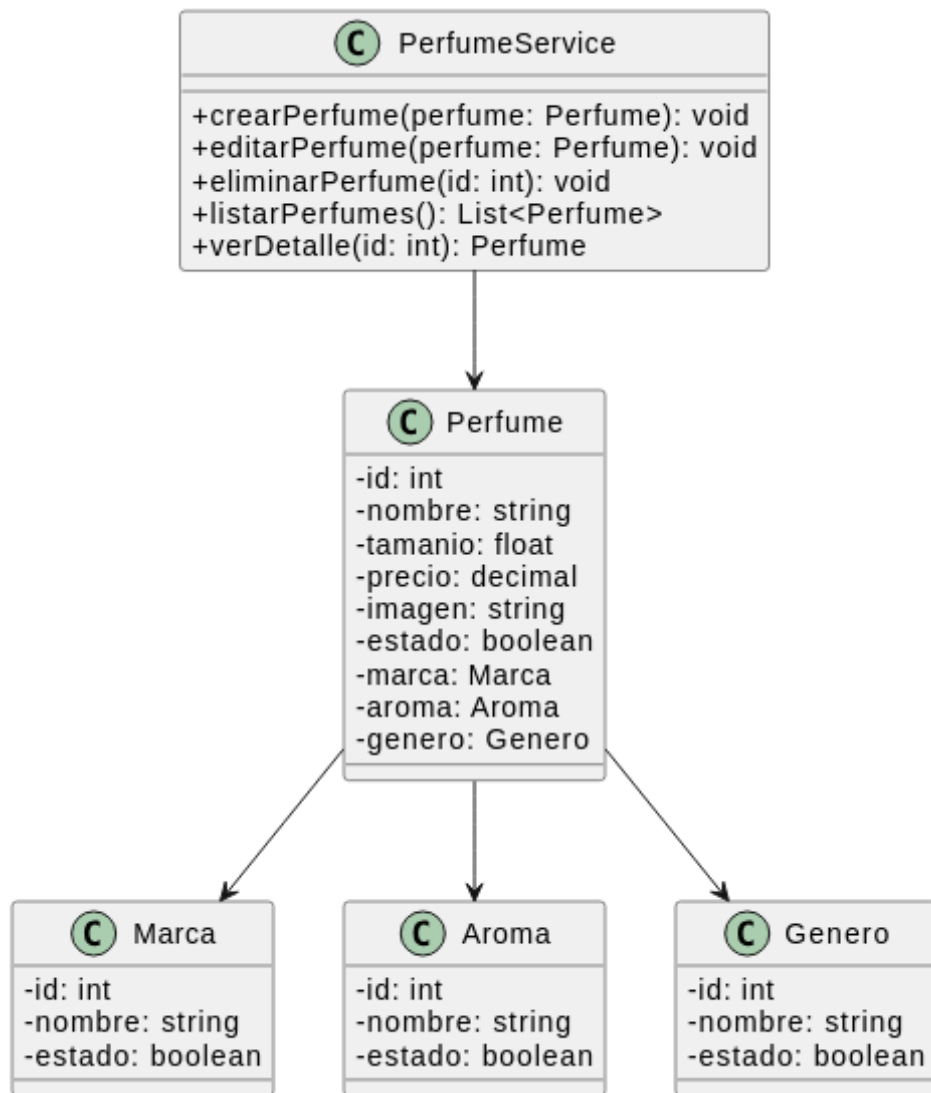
C PerfumeService

+crearPerfume(perfume: Perfume): void
+editarPerfume(perfume: Perfume): void
+eliminarPerfume(id: int): void
+listarPerfumes(): List<Perfume>
+verDetalle(id: int): Perfume

C Perfume

-id: int
-nombre: string
-tamanio: float
-precio: decimal
-imagen: string
-estado: boolean
-marca: Marca
-aroma: Aroma
-genero: Genero

C Marca

-id: int
-nombre: string
-estado: boolean

C Aroma

-id: int
-nombre: string
-estado: boolean

C Genero

-id: int
-nombre: string
-estado: boolean